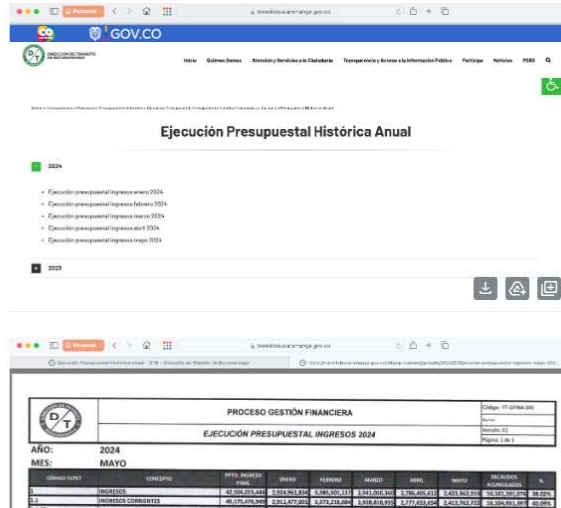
Personal
transitobucaramanga.gov.co
GOV.CO
DIRECCIÓN DE TRÁNSITO DE BUCARAMANGA
Inicio Quiénes Somos Atención y Servicios a la Ciudadanía Transparencia y Acceso a la Información Pública Participa Noticias PQRS

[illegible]

Ejecución Presupuestal Histórica Anual

2024

- Ejecución presupuestal ingresos enero 2024
- Ejecución presupuestal ingresos febrero 2024
- Ejecución presupuestal ingresos marzo 2024
- Ejecución presupuestal ingresos abril 2024
- Ejecución presupuestal ingresos mayo 2024

2023

Personal
transitobucaramanga.gov.co
Ejecución Presupuestal Histórica Anual - DTB - Dirección de Tránsito de Bucaramanga
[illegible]

PROCESO GESTIÓN FINANCIERA
EJECUCIÓN PRESUPUESTAL INGRESOS 2024
Código: FT-GFINA-045
Serie:
Versión: 01
Página 1 de 1

AÑO: 2024
MES: MAYO

| CÓDIGO CCPET | CONCEPTO | PPTO. INGRESO FINAL | ENERO | FEBRERO | MARZO | ABRIL | MAYO | RECAUDOS ACUMULADOS | % |
|---|---|---|---|---|---|---|---|---|---|
| 1 | INGRESOS | 42,506,013,440 | 2,924,961,834 | 3,385,501,117 | 2,941,050,360 | 2,786,405,613 | 2,423,362,553 | 16,561,281,076 | 38.00% |
| 1.1 | INGRESOS CORRIENTES | 40,175,476,948 | 2,913,477,003 | 3,372,218,084 | 2,938,818,935 | 2,777,653,654 | 2,413,763,722 | 16,104,951,967 | 40.09% |